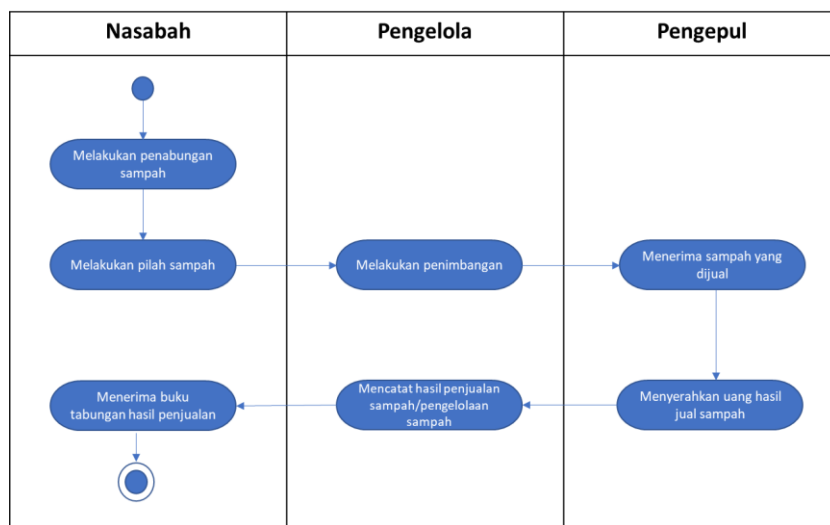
Nasabah

Melakukan penabungan sampah

Melakukan pilah sampah

Menerima buku tabungan hasil penjualan

Pengelola

Melakukan penimbangan

Mencatat hasil penjualan sampah/pengelolaan sampah

Pengepul

Menerima sampah yang dijual

Menyerahkan uang hasil jual sampah